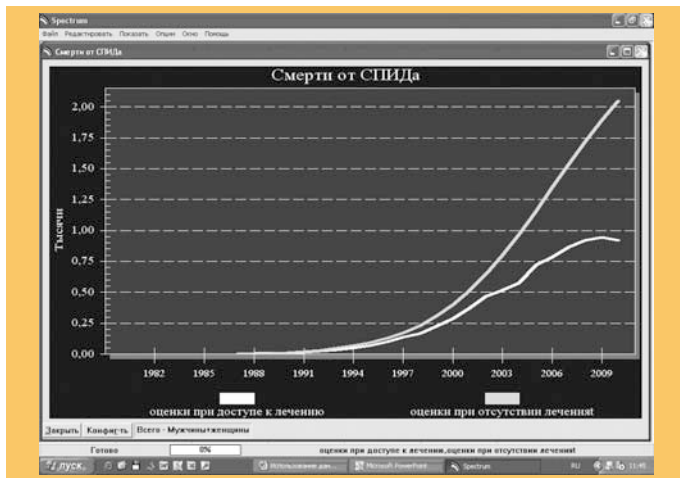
Spectrum
Файл Редактировать Показать Опции Окно Помощь
Смерти от СПИДа

Смерти от СПИДа

2,00
1,75
1,50
1,25
1,00
0,75
0,50
0,25
0,00

Тысячи

1982 1985 1988 1991 1994 1997 2000 2003 2006 2009

оценки при доступе к лечению
оценки при отсутствии лечения!

Закрыть Конфиг-ть Всего - Мужчины+женщины

Готово 0% оценки при доступе к лечению,оценки при отсутствии лечения!

пуск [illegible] Microsoft PowerPoint Spectrum RU 11:45